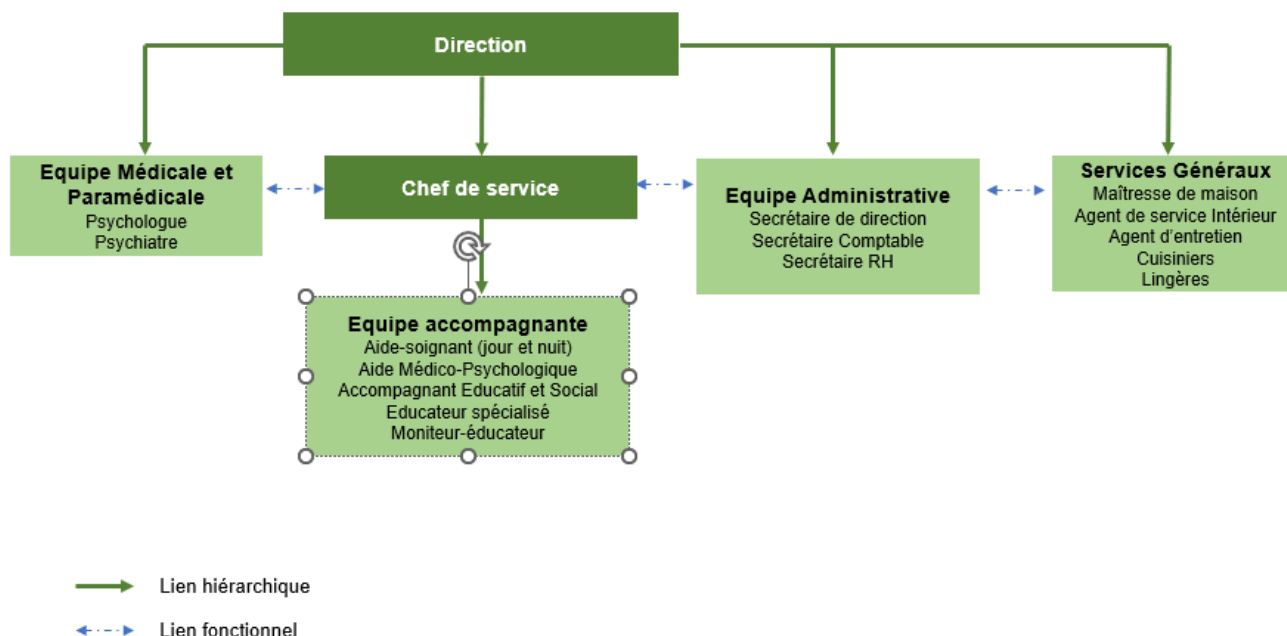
Direction

Equipe Médicale et Paramédicale
Psychologue
Psychiatre

Chef de service

Equipe Administrative
Secrétaire de direction
Secrétaire Comptable
Secrétaire RH

Services Généraux
Maîtresse de maison
Agent de service Intérieur
Agent d'entretien
Cuisiniers
Lingères

Equipe accompagnante
Aide-soignant (jour et nuit)
Aide Médico-Psychologique
Accompagnant Educatif et Social
Educateur spécialisé
Moniteur-éducateur

Lien hiérarchique

Lien fonctionnel